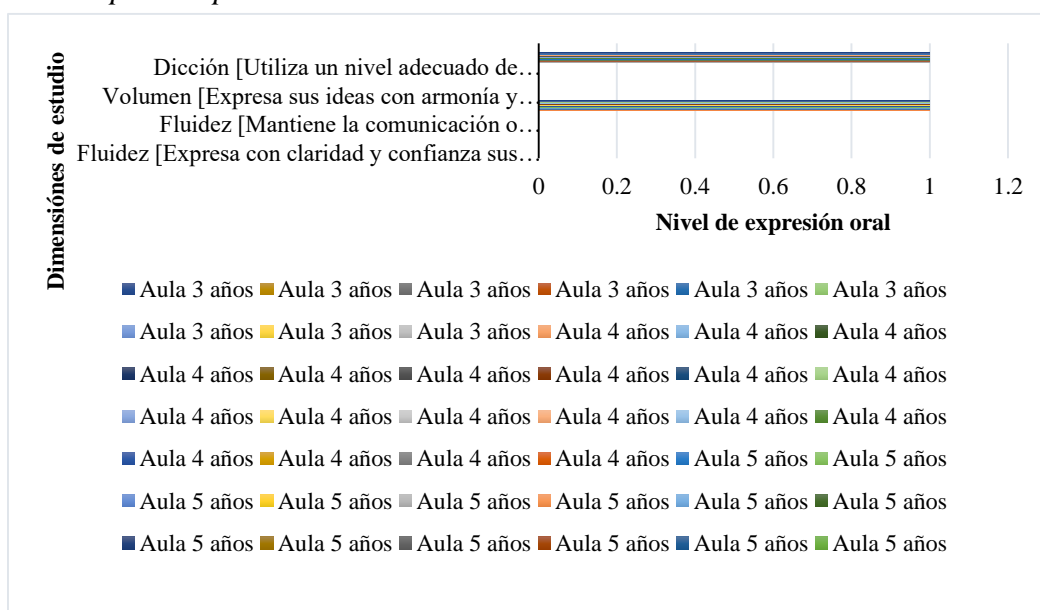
Dimensiónes de estudio

Dicción [Utiliza un nivel adecuado de…
Volumen [Expresa sus ideas con armonía y…
Fluidez [Mantiene la comunicación o…
Fluidez [Expresa con claridad y confianza sus…

0 0.2 0.4 0.6 0.8 1 1.2

Nivel de expresión oral

Aula 3 años Aula 3 años Aula 3 años Aula 3 años Aula 3 años Aula 3 años
Aula 3 años Aula 3 años Aula 3 años Aula 4 años Aula 4 años Aula 4 años
Aula 4 años Aula 4 años Aula 4 años Aula 4 años Aula 4 años Aula 4 años
Aula 4 años Aula 4 años Aula 4 años Aula 4 años Aula 4 años Aula 4 años
Aula 4 años Aula 4 años Aula 4 años Aula 4 años Aula 5 años Aula 5 años
Aula 5 años Aula 5 años Aula 5 años Aula 5 años Aula 5 años Aula 5 años
Aula 5 años Aula 5 años Aula 5 años Aula 5 años Aula 5 años Aula 5 años